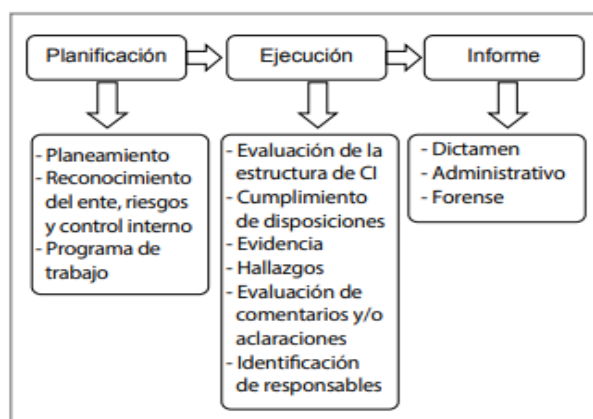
Planificación

Ejecución

Informe

- Planeamiento
- Reconocimiento del ente, riesgos y control interno
- Programa de trabajo

- Evaluación de la estructura de CI
- Cumplimiento de disposiciones
- Evidencia
- Hallazgos
- Evaluación de comentarios y/o aclaraciones
- Identificación de responsables

- Dictamen
- Administrativo
- Forense